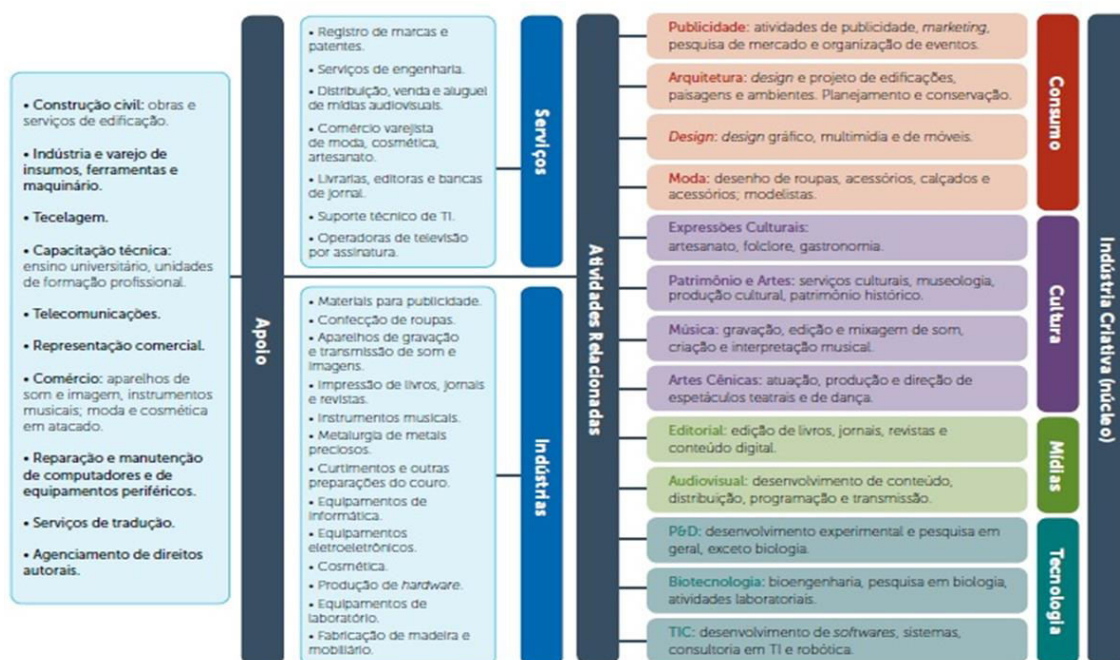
• Construção civil: obras e serviços de edificação.

• Indústria e varejo de insumos, ferramentas e maquinário.

• Tecelagem.

• Capacitação técnica: ensino universitário, unidades de formação profissional.

• Telecomunicações.

• Representação comercial.

• Comércio: aparelhos de som e imagem, instrumentos musicais; moda e cosmética em atacado.

• Reparação e manutenção de computadores e de equipamentos periféricos.

• Serviços de tradução.

• Agenciamento de direitos autorais.

Apoio

• Registro de marcas e patentes.
• Serviços de engenharia.
• Distribuição, venda e aluguel de mídias audiovisuais.
• Comércio varejista de moda, cosmética, artesanato.
• Livrarias, editoras e bancas de jornal.
• Suporte técnico de TI.
• Operadoras de televisão por assinatura.

Serviços

• Materiais para publicidade.
• Confecção de roupas.
• Aparelhos de gravação e transmissão de som e imagens.
• Impressão de livros, jornais e revistas.
• Instrumentos musicais.
• Metalurgia de metais preciosos.
• Curtimentos e outras preparações do couro.
• Equipamentos de informática.
• Equipamentos eletroeletrônicos.
• Cosmética.
• Produção de hardware.
• Equipamentos de laboratório.
• Fabricação de madeira e mobiliário.

Indústrias

Atividades Relacionadas

Publicidade: atividades de publicidade, marketing, pesquisa de mercado e organização de eventos.

Arquitetura: design e projeto de edificações, paisagens e ambientes. Planejamento e conservação.

Design: design gráfico, multimídia e de móveis.

Moda: desenho de roupas, acessórios, calçados e acessórios; modelistas.

Consumo

Expressões Culturais: artesanato, folclore, gastronomia.

Patrimônio e Artes: serviços culturais, museologia, produção cultural, patrimônio histórico.

Música: gravação, edição e mixagem de som, criação e interpretação musical.

Artes Cênicas: atuação, produção e direção de espetáculos teatrais e de dança.

Cultura

Editorial: edição de livros, jornais, revistas e conteúdo digital.

Audiovisual: desenvolvimento de conteúdo, distribuição, programação e transmissão.

Mídias

P&D: desenvolvimento experimental e pesquisa em geral, exceto biologia.

Biotecnologia: bioengenharia, pesquisa em biologia, atividades laboratoriais.

TIC: desenvolvimento de softwares, sistemas, consultoria em TI e robótica.

Tecnologia

Indústria Criativa (núcleo)